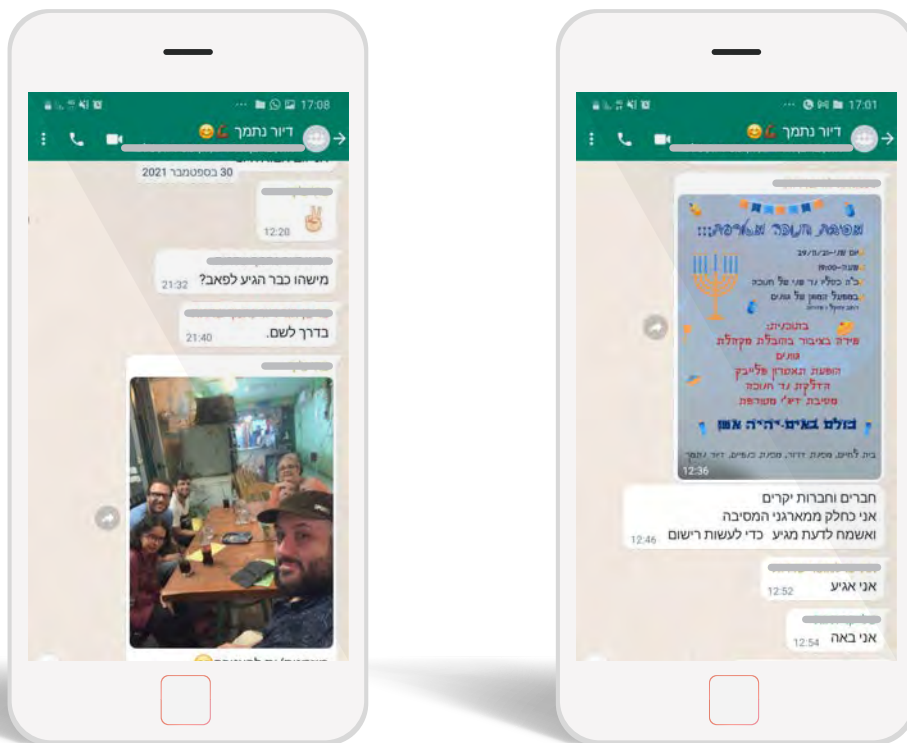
17:08
דיור נתמך 💪😊

30 בספטמבר 2021

✌️
12:20

מישהו כבר הגיע לפאב?
21:32

בדרך לשם.
21:40

17:01
דיור נתמך 💪😊

מסיבת חנוכה מטורפת!!!
יום שני 29/11/21
שעה 19:00
נר ה' כסלו נר שני של חנוכה
במועדון של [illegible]
בתוכנית:
שירה בציבור בהובלת מקהלת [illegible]
הופעת האמרגן פלייבק
הדלקת נר חנוכה
מסיבת דיג'י מטורפת
כולם באים-יהיה אש
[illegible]
12:36

חברים וחברות יקרים
אני כחלק ממארגני המסיבה
ואשמח לדעת מגיע כדי לעשות רישום
12:46

אני אגיע
12:52

אני באה
12:54